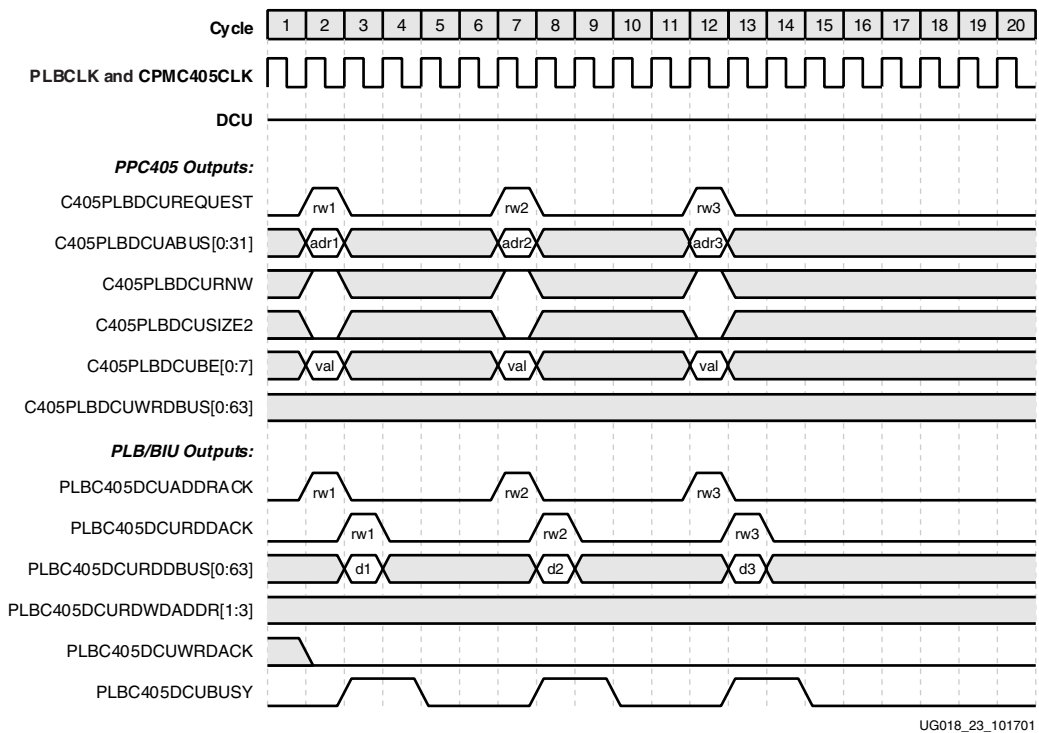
Cycle 1 2 3 4 5 6 7 8 9 10 11 12 13 14 15 16 17 18 19 20

PLBCLK and CPMC405CLK

DCU

PPC405 Outputs:

C405PLBDCUREQUEST rw1 rw2 rw3

C405PLBDCUABUS[0:31] adr1 adr2 adr3

C405PLBDCURNW

C405PLBDCUSIZE2

C405PLBDCUBE[0:7] val val val

C405PLBDCUWRDBUS[0:63]

PLB/BIU Outputs:

PLBC405DCUADDRACK rw1 rw2 rw3

PLBC405DCURDDACK rw1 rw2 rw3

PLBC405DCURDDBUS[0:63] d1 d2 d3

PLBC405DCURDWDADDR[1:3]

PLBC405DCUWRDACK

PLBC405DCUBUSY

UG018_23_101701